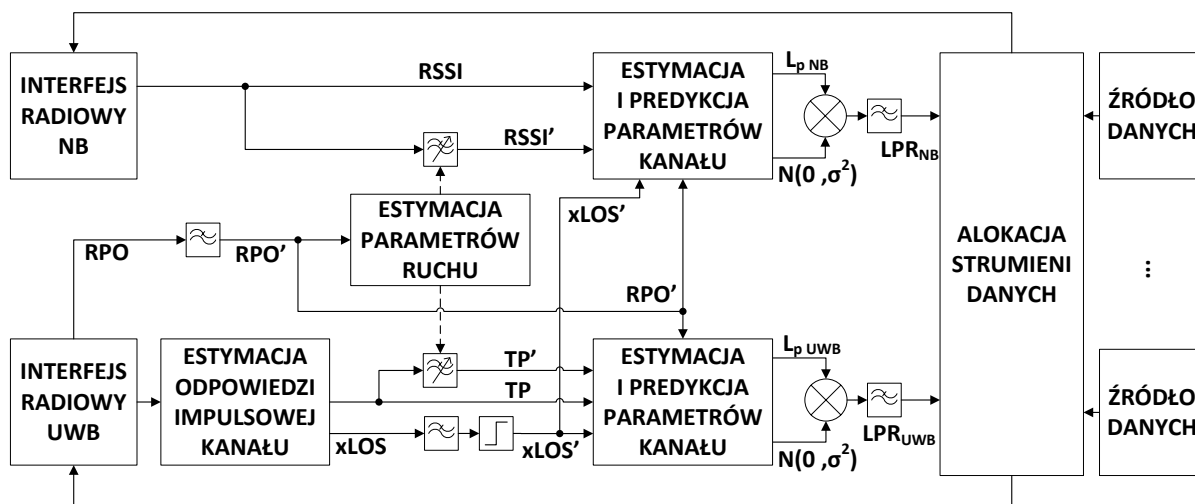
INTERFEJS RADIOWY NB

RSSI

ESTYMACJA I PREDYKCJA PARAMETRÓW KANAŁU

$L_{p\ NB}$

RSSI'

$LPR_{NB}$

$N(0\ ,\sigma^2)$

ŹRÓDŁO DANYCH

xLOS'

ESTYMACJA PARAMETRÓW RUCHU

RPO

RPO'

ALOKACJA STRUMIENI DANYCH

⋮

RPO'

INTERFEJS RADIOWY UWB

ESTYMACJA ODPOWIEDZI IMPULSOWEJ KANAŁU

TP'

TP

ESTYMACJA I PREDYKCJA PARAMETRÓW KANAŁU

$L_{p\ UWB}$

$LPR_{UWB}$

ŹRÓDŁO DANYCH

xLOS

xLOS'

$N(0\ ,\sigma^2)$